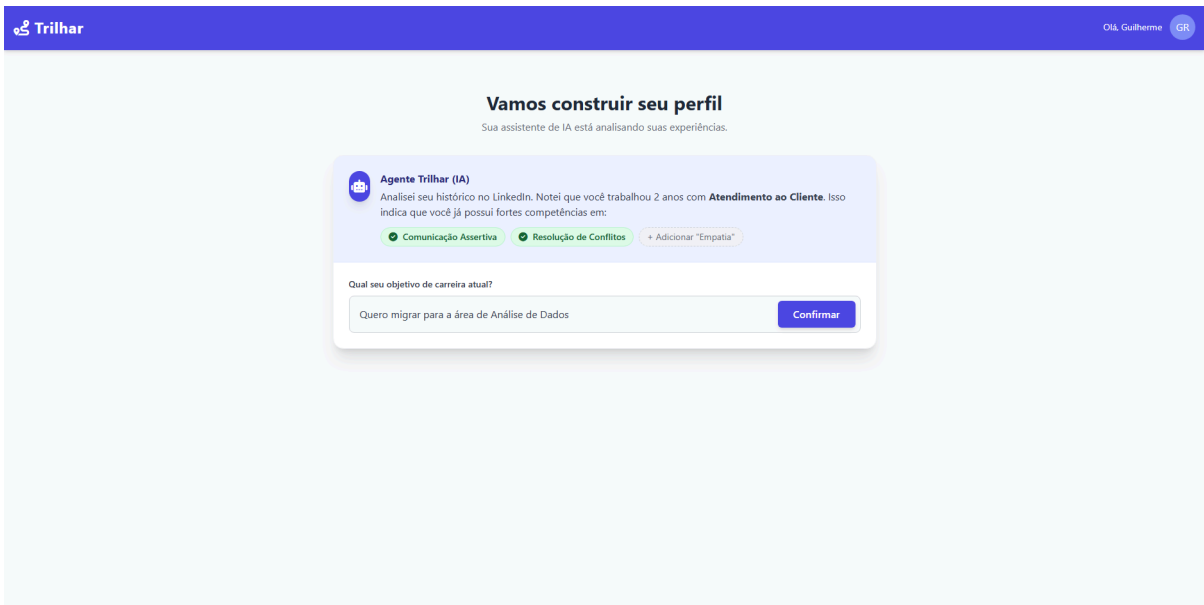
Trilhar

Olá, Guilherme GR

Vamos construir seu perfil

Sua assistente de IA está analisando suas experiências.

Agente Trilhar (IA)

Analisei seu histórico no LinkedIn. Notei que você trabalhou 2 anos com **Atendimento ao Cliente**. Isso indica que você já possui fortes competências em:

Comunicação Assertiva

Resolução de Conflitos

+ Adicionar "Empatia"

Qual seu objetivo de carreira atual?

Quero migrar para a área de Análise de Dados

Confirmar